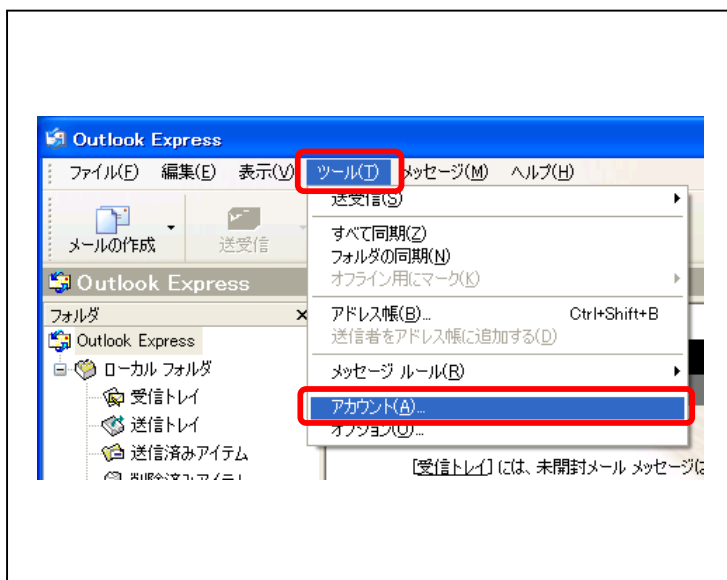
Outlook Express

ファイル(F) 編集(E) 表示(V) ツール(T) メッセージ(M) ヘルプ(H)

メールの作成 送受信

Outlook Express

フォルダ ×

Outlook Express

ローカル フォルダ

受信トレイ

送信トレイ

送信済みアイテム

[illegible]

送受信(S)

すべて同期(Z)

フォルダの同期(N)

オフライン用にマーク(K)

アドレス帳(B)... Ctrl+Shift+B

送信者をアドレス帳に追加する(D)

メッセージ ルール(R)

アカウント(A)...

オプション(O)...

[受信トレイ] には、未開封メール メッセージは